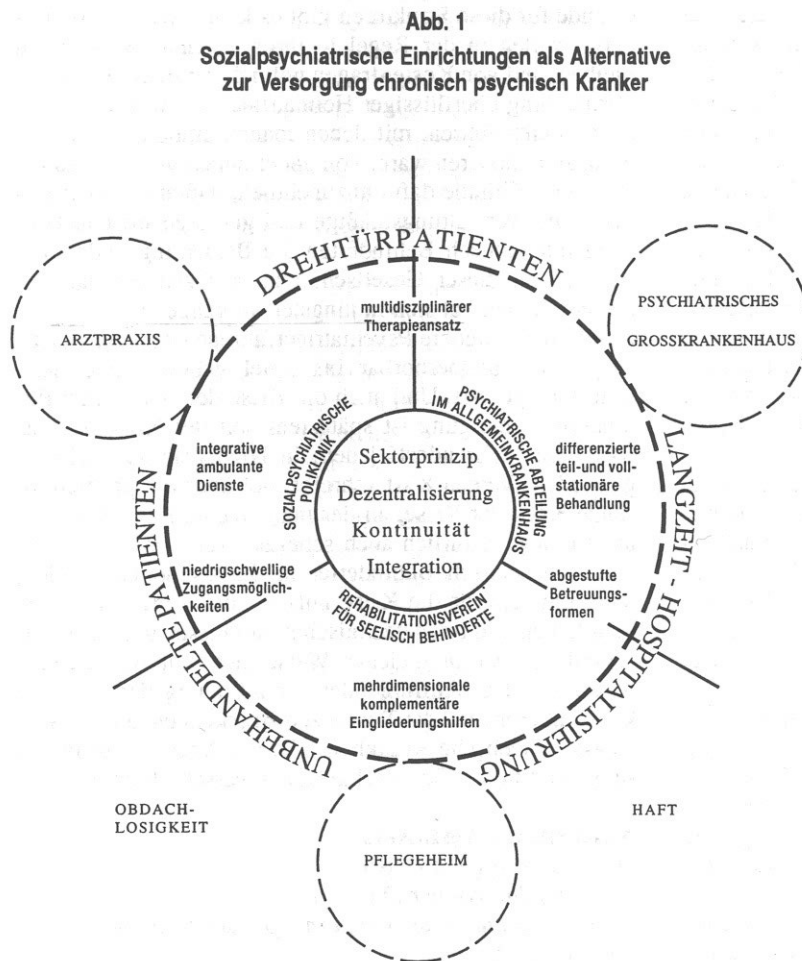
Abb. 1
Sozialpsychiatrische Einrichtungen als Alternative zur Versorgung chronisch psychisch Kranker

DREHTÜRPATIENTEN

ARZTPRAXIS

PSYCHIATRISCHES GROSSKRANKENHAUS

multidisziplinärer Therapieansatz

PSYCHIATRISCHE ABTEILUNG IM ALLGEMEINKRANKENHAUS

SOZIALPSYCHIATRISCHE POLIKLINIK

integrative ambulante Dienste

differenzierte teil-und vollstationäre Behandlung

Sektorprinzip
Dezentralisierung
Kontinuität
Integration

UNBEHANDELTE PATIENTEN

LANGZEIT - HOSPITALISIERUNG

niedrigschwellige Zugangsmöglichkeiten

abgestufte Betreuungsformen

REHABILITATIONSVEREIN FÜR SEELISCH BEHINDERTE

mehrdimensionale komplementäre Eingliederungshilfen

OBDACH-LOSIGKEIT

HAFT

PFLEGEHEIM